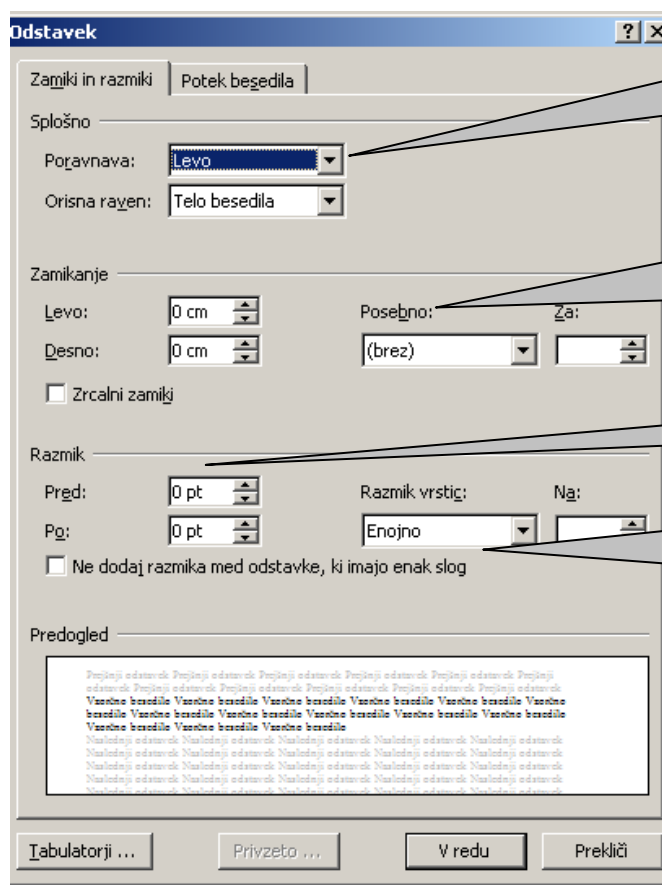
Odstavek

?

Zamiki in razmiki

Potek besedila

Splošno

Poravnava: Levo

Orisna raven: Telo besedila

Zamikanje

Levo: 0 cm

Desno: 0 cm

Posebno:

Za:

(brez)

Zrcalni zamiki

Razmik

Pred: 0 pt

Po: 0 pt

Razmik vrstic:

Na:

Enojno

Ne dodaj razmika med odstavke, ki imajo enak slog

Predogled

Prejšnji odstavek Prejšnji odstavek Prejšnji odstavek Prejšnji odstavek Prejšnji odstavek Prejšnji odstavek Prejšnji odstavek Prejšnji odstavek Prejšnji odstavek Prejšnji odstavek

Vzorčno besedilo Vzorčno besedilo Vzorčno besedilo Vzorčno besedilo Vzorčno besedilo Vzorčno besedilo Vzorčno besedilo Vzorčno besedilo Vzorčno besedilo Vzorčno besedilo Vzorčno besedilo Vzorčno besedilo Vzorčno besedilo Vzorčno besedilo Vzorčno besedilo Vzorčno besedilo

Naslednji odstavek Naslednji odstavek Naslednji odstavek Naslednji odstavek Naslednji odstavek Naslednji odstavek Naslednji odstavek Naslednji odstavek Naslednji odstavek Naslednji odstavek Naslednji odstavek Naslednji odstavek Naslednji odstavek Naslednji odstavek Naslednji odstavek Naslednji odstavek Naslednji odstavek Naslednji odstavek Naslednji odstavek Naslednji odstavek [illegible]

Tabulatorji ...

Privzeto ...

V redu

Prekliči